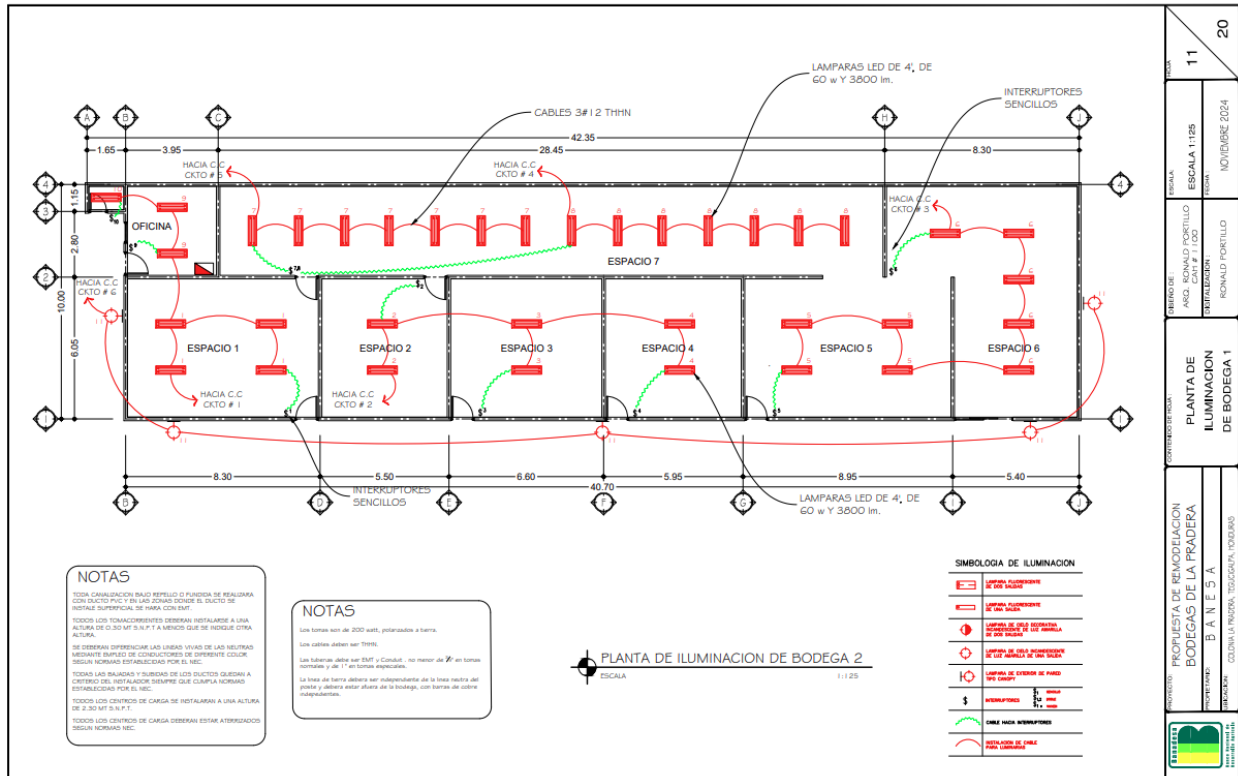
LAMPARAS LED DE 4', DE 60 w Y 3800 lm.

CABLES 3#12 THHN

INTERRUPTORES SENCILLOS

A B C H J

1.65 3.95 28.45 8.30

42.35

HACIA C.C CKTO # 5

HACIA C.C CKTO # 4

HACIA C.C CKTO # 3

4 3 2 1

1.15 2.80 10.00 6.05

OFICINA

ESPACIO 7

HACIA C.C CKTO # 6

ESPACIO 1 ESPACIO 2 ESPACIO 3 ESPACIO 4 ESPACIO 5 ESPACIO 6

HACIA C.C CKTO # 1

HACIA C.C CKTO # 2

8.30 5.50 6.60 5.95 8.95 5.40

40.70

B D E F G I J

INTERRUPTORES SENCILLOS

LAMPARAS LED DE 4', DE 60 w Y 3800 lm.

NOTAS

TODA CANALIZACION BAJO REPELLO O FUNDIDA SE REALIZARA CON DUCTO PVC Y EN LAS ZONAS DONDE EL DUCTO SE INSTALE SUPERFICIAL SE HARA CON EMT.

TODOS LOS TOMACORRIENTES DEBERAN INSTALARSE A UNA ALTURA DE 0.30 MT S.N.P.T A MENOS QUE SE INDIQUE OTRA ALTURA.

SE DEBERAN DIFERENCIAR LAS LINEAS VIVAS DE LAS NEUTRAS MEDIANTE EMPLEO DE CONDUCTORES DE DIFERENTE COLOR SEGUN NORMAS ESTABLECIDAS POR EL NEC.

TODAS LAS BAJADAS Y SUBIDAS DE LOS DUCTOS QUEDAN A CRITERIO DEL INSTALADOR SIEMPRE QUE CUMPLA NORMAS ESTABLECIDAS POR EL NEC.

TODOS LOS CENTROS DE CARGA SE INSTALARAN A UNA ALTURA DE 2.30 MT S.N.P.T.

TODOS LOS CENTROS DE CARGA DEBERAN ESTAR ATERRIZADOS SEGUN NORMAS NEC.

NOTAS

Los tomas son de 200 watt, polarizados a barra.

Los cables deben ser THHN.

Las tuberias debe ser EMT y Conduit , no menor de ½" en tomas normales y de 1" en tomas especiales.

La linea de barra debera ser independiente de la linea neutra del poste y debera estar alvera de la bodega, con barras de cobre independientes.

PLANTA DE ILUMINACION DE BODEGA 2

ESCALA 1:125

SIMBOLOGIA DE ILUMINACION

LAMPARA FLUORESCENTE DE DOS SALIDAS

LAMPARA FLUORESCENTE DE UNA SALIDA

LAMPARA DE CIELO DECORATIVA INCANDESCENTE DE LUZ AMARILLA DE DOS SALIDAS

LAMPARA DE CIELO INCANDESCENTE DE LUZ AMARILLA DE UNA SALIDA

LAMPARA DE EXTERIOR DE PARED TIPO CANOPY

INTERRUPTORES

CABLE HACIA INTERRUPTORES

INSTALACION DE CABLE PARA LUMINARIAS

HOJA 11 20

ESCALA ESCALA 1:125

FECHA NOVIEMBRE 2024

DISEÑO DE: ARQ. RONALD PORTILLO CAH # 1100

DIGITALIZACION RONALD PORTILLO

CONTENIDO DE HOJA: PLANTA DE ILUMINACION DE BODEGA 1

PROYECTO: PROPUESTA DE REMODELACION BODEGAS DE LA PRADERA

PROPIETARIO: B A N E S A

UBICACION: COLONIA LA PRADERA, TEGUCIGALPA, HONDURAS